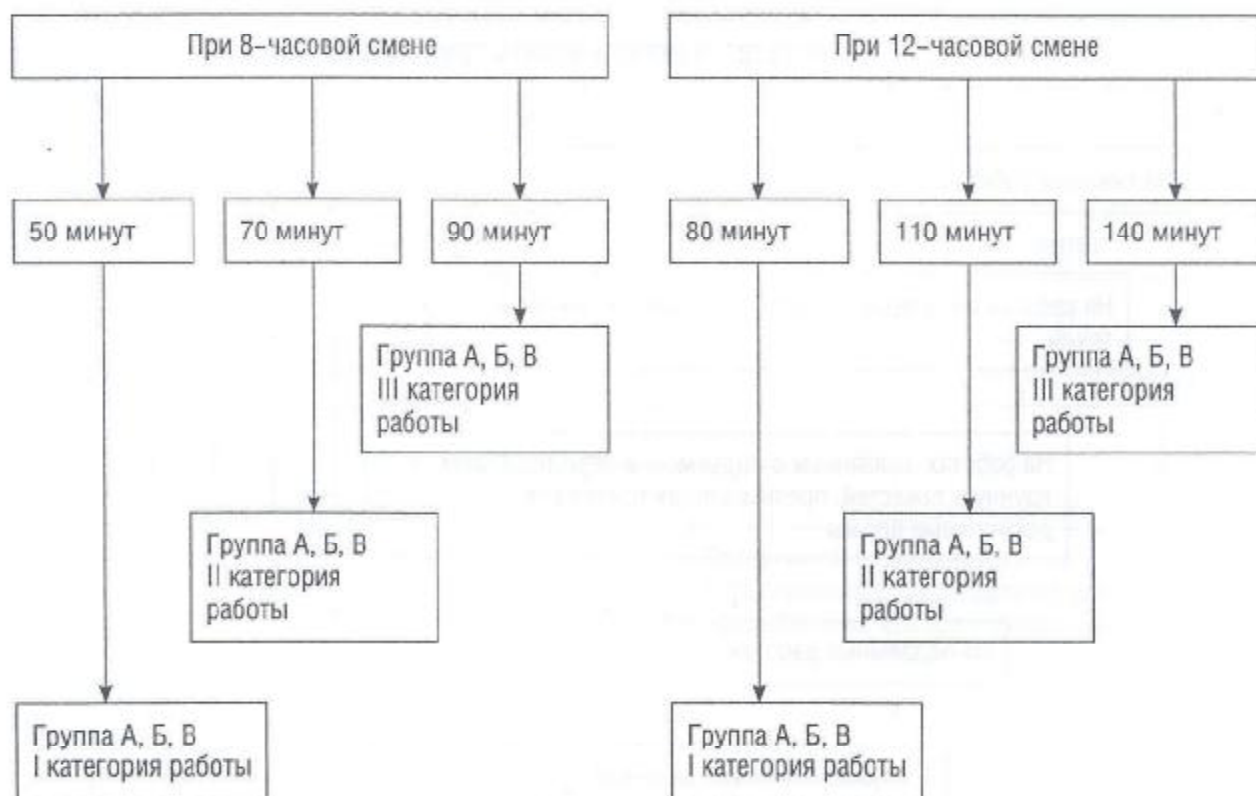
При 8-часовой смене

50 минут

70 минут

90 минут

Группа А, Б, В
III категория работы

Группа А, Б, В
II категория работы

Группа А, Б, В
I категория работы

При 12-часовой смене

80 минут

110 минут

140 минут

Группа А, Б, В
III категория работы

Группа А, Б, В
II категория работы

Группа А, Б, В
I категория работы